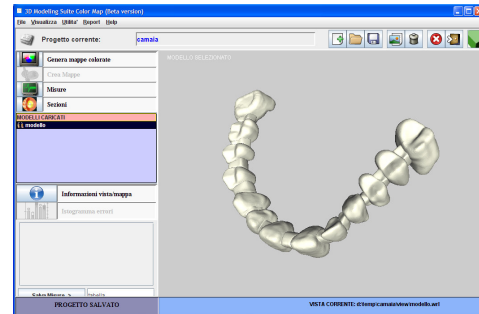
3D Modeling Suite Color Map (Beta version)

File Visualizza Utilita' Report Help

Progetto corrente: camaia

Genera mappe colorate

Crea Mappe

Misure

Sezioni

MODELLI CARICATI

modello

MODELLO SELEZIONATO

Informazioni vista/mappa

Istogramma errori

Salva Misura

PROGETTO SALVATO

VISTA CORRENTE: d:\temp\camaia\view\modello.wrl